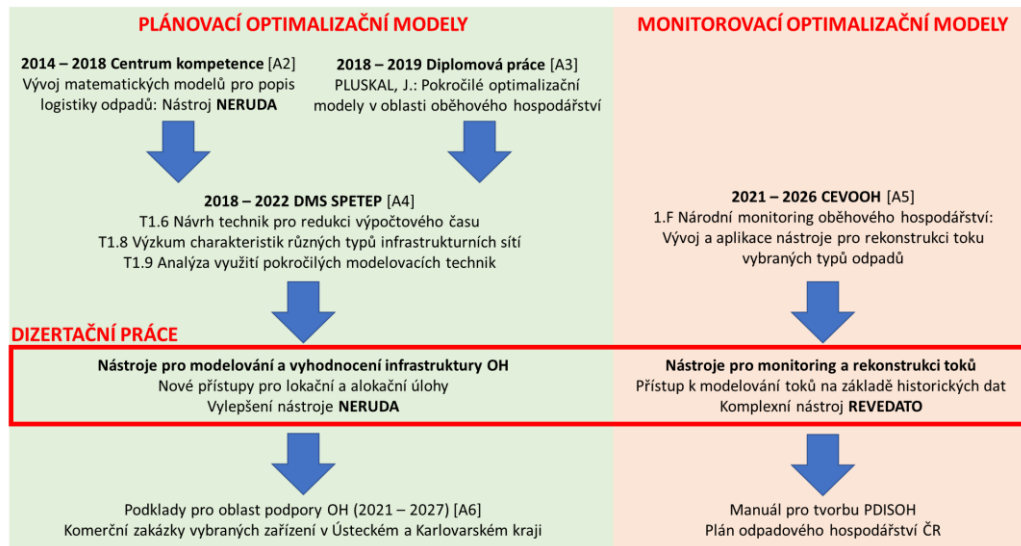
PLÁNOVACÍ OPTIMALIZAČNÍ MODELY

2014 – 2018 Centrum kompetence [A2]
Vývoj matematických modelů pro popis logistiky odpadů: Nástroj NERUDA

2018 – 2019 Diplomová práce [A3]
PLUSKAL, J.: Pokročilé optimalizační modely v oblasti oběhového hospodářství

2018 – 2022 DMS SPETEP [A4]
T1.6 Návrh technik pro redukci výpočtového času
T1.8 Výzkum charakteristik různých typů infrastrukturních sítí
T1.9 Analýza využití pokročilých modelovacích technik

MONITOROVACÍ OPTIMALIZAČNÍ MODELY

2021 – 2026 CEVOOH [A5]
1.F Národní monitoring oběhového hospodářství: Vývoj a aplikace nástroje pro rekonstrukci toku vybraných typů odpadů

DIZERTAČNÍ PRÁCE

Nástroje pro modelování a vyhodnocení infrastruktury OH
Nové přístupy pro lokační a alokační úlohy
Vylepšení nástroje NERUDA

Nástroje pro monitoring a rekonstrukci toků
Přístup k modelování toků na základě historických dat
Komplexní nástroj REVEDATO

Podklady pro oblast podpory OH (2021 – 2027) [A6]
Komerční zakázky vybraných zařízení v Ústeckém a Karlovarském kraji

Manuál pro tvorbu PDISOH
Plán odpadového hospodářství ČR